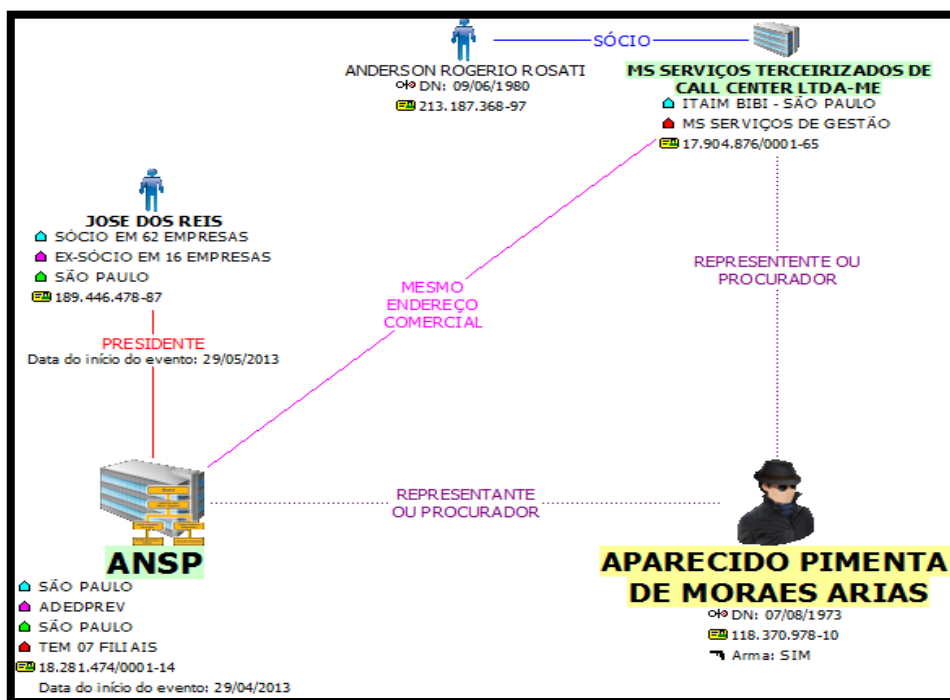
SÓCIO

ANDERSON ROGERIO ROSATI
DN: 09/06/1980
213.187.368-97

MS SERVIÇOS TERCEIRIZADOS DE CALL CENTER LTDA-ME
ITAIM BIBI - SÃO PAULO
MS SERVIÇOS DE GESTÃO
17.904.876/0001-65

JOSE DOS REIS
SÓCIO EM 62 EMPRESAS
EX-SÓCIO EM 16 EMPRESAS
SÃO PAULO
189.446.478-87

MESMO ENDEREÇO COMERCIAL

REPRESENTENTE OU PROCURADOR

PRESIDENTE
Data do início do evento: 29/05/2013

REPRESENTANTE OU PROCURADOR

ANSP
SÃO PAULO
ADEDPREV
SÃO PAULO
TEM 07 FILIAIS
18.281.474/0001-14
Data do início do evento: 29/04/2013

APARECIDO PIMENTA DE MORAES ARIAS
DN: 07/08/1973
118.370.978-10
Arma: SIM